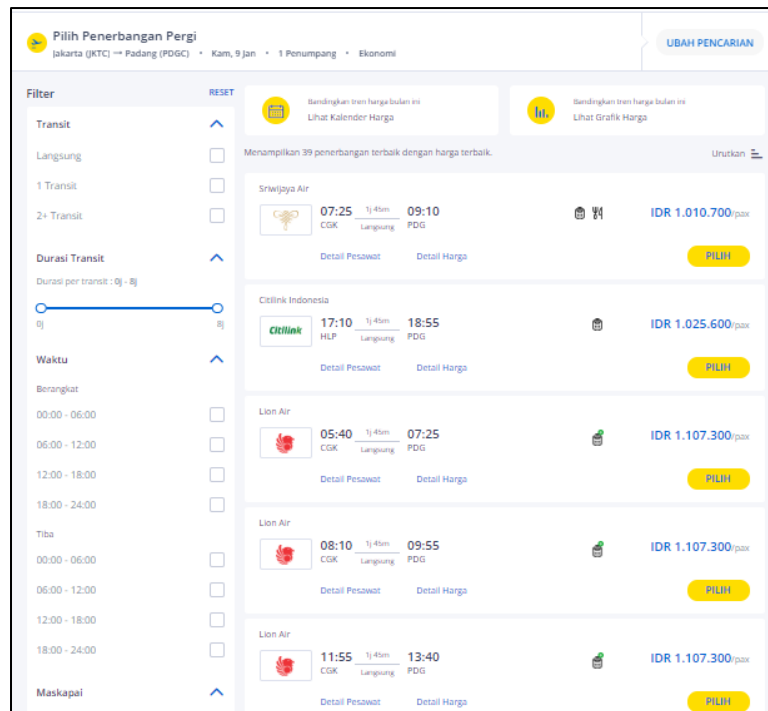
Pilih Penerbangan Pergi
Jakarta (JKTC) → Padang (PDGC) • Kam, 9 Jan • 1 Penumpang • Ekonomi

UBAH PENCARIAN

Filter
RESET

Transit
Langsung
1 Transit
2+ Transit

Durasi Transit
Durasi per transit : 0j - 8j
0j
8j

Waktu
Berangkat
00:00 - 06:00
06:00 - 12:00
12:00 - 18:00
18:00 - 24:00
Tiba
00:00 - 06:00
06:00 - 12:00
12:00 - 18:00
18:00 - 24:00

Maskapai

Bandingkan tren harga bulan ini
Lihat Kalender Harga

Bandingkan tren harga bulan ini
Lihat Grafik Harga

Menampilkan 39 penerbangan terbaik dengan harga terbaik.
Urutkan

Sriwijaya Air
07:25 1j 45m Langsung 09:10
CGK PDG
IDR 1.010.700/pax
Detail Pesawat Detail Harga
PILIH

Citilink Indonesia
Citilink
17:10 1j 45m Langsung 18:55
HLP PDG
IDR 1.025.600/pax
Detail Pesawat Detail Harga
PILIH

Lion Air
05:40 1j 45m Langsung 07:25
CGK PDG
IDR 1.107.300/pax
Detail Pesawat Detail Harga
PILIH

Lion Air
08:10 1j 45m Langsung 09:55
CGK PDG
IDR 1.107.300/pax
Detail Pesawat Detail Harga
PILIH

Lion Air
11:55 1j 45m Langsung 13:40
CGK PDG
IDR 1.107.300/pax
Detail Pesawat Detail Harga
PILIH